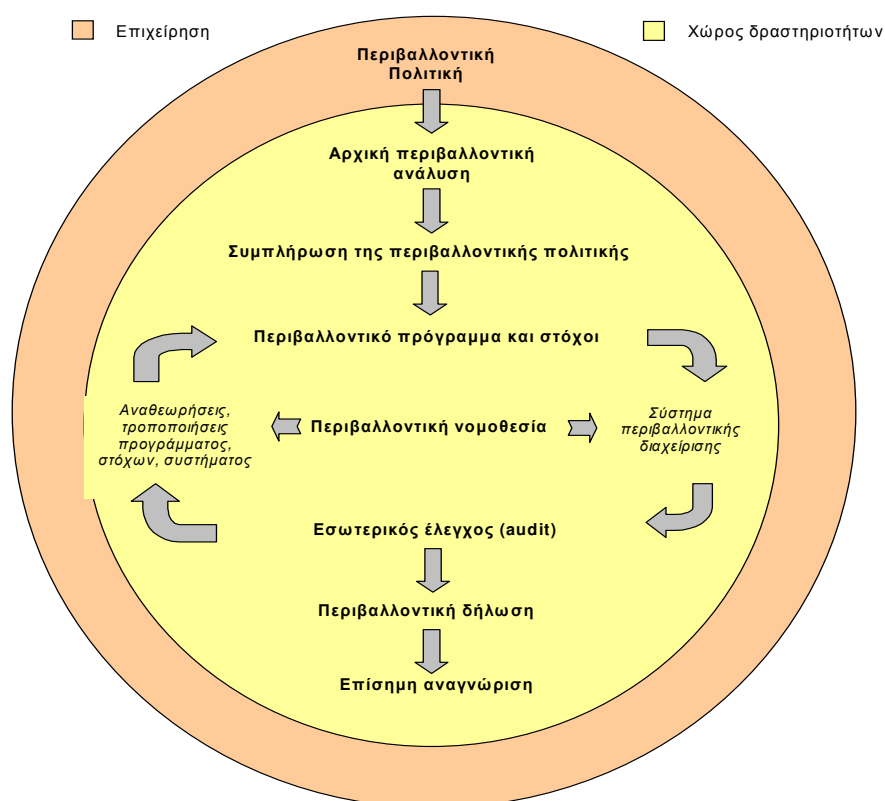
Επιχείρηση

Χώρος δραστηριοτήτων

Περιβαλλοντική Πολιτική

Αρχική περιβαλλοντική ανάλυση

Συμπλήρωση της περιβαλλοντικής πολιτικής

Περιβαλλοντικό πρόγραμμα και στόχοι

Αναθεωρήσεις, τροποποιήσεις προγράμματος, στόχων, συστήματος

Περιβαλλοντική νομοθεσία

Σύστημα περιβαλλοντικής διαχείρισης

Εσωτερικός έλεγχος (audit)

Περιβαλλοντική δήλωση

Επίσημη αναγνώριση